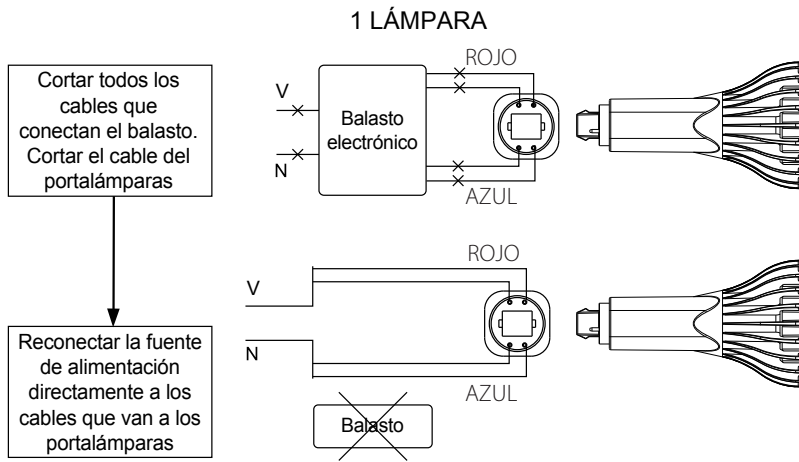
1 LÁMPARA

Cortar todos los cables que conectan el balasto. Cortar el cable del portalámparas

V

N

Balasto electrónico

ROJO

AZUL

Reconectar la fuente de alimentación directamente a los cables que van a los portalámparas

ROJO

V

N

AZUL

Balasto